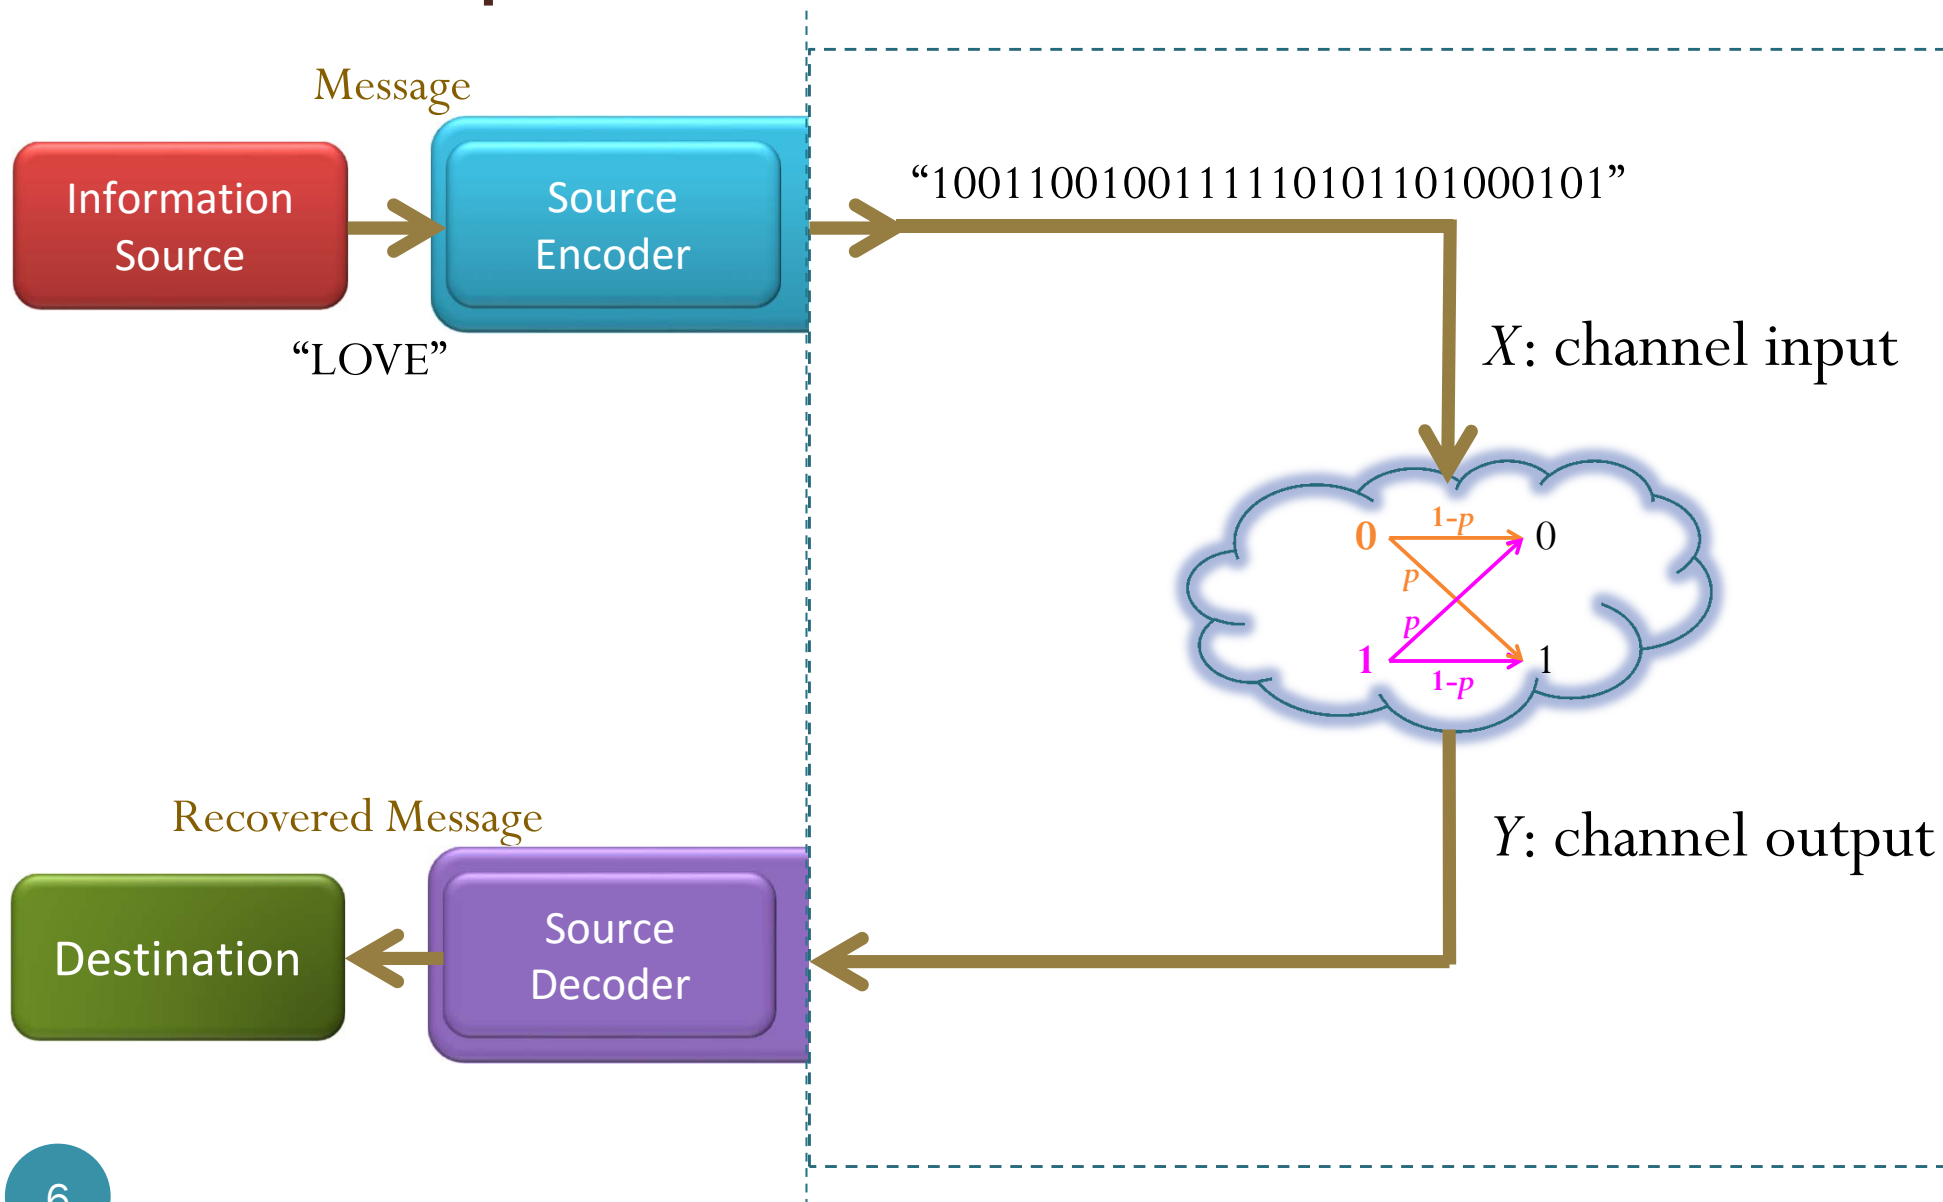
Message

Information Source

Source Encoder

"LOVE"

"1001100100111110101101000101"

$X$: channel input

0

1-$p$

0

$p$

$p$

1

1-$p$

1

$Y$: channel output

Recovered Message

Destination

Source Decoder

6